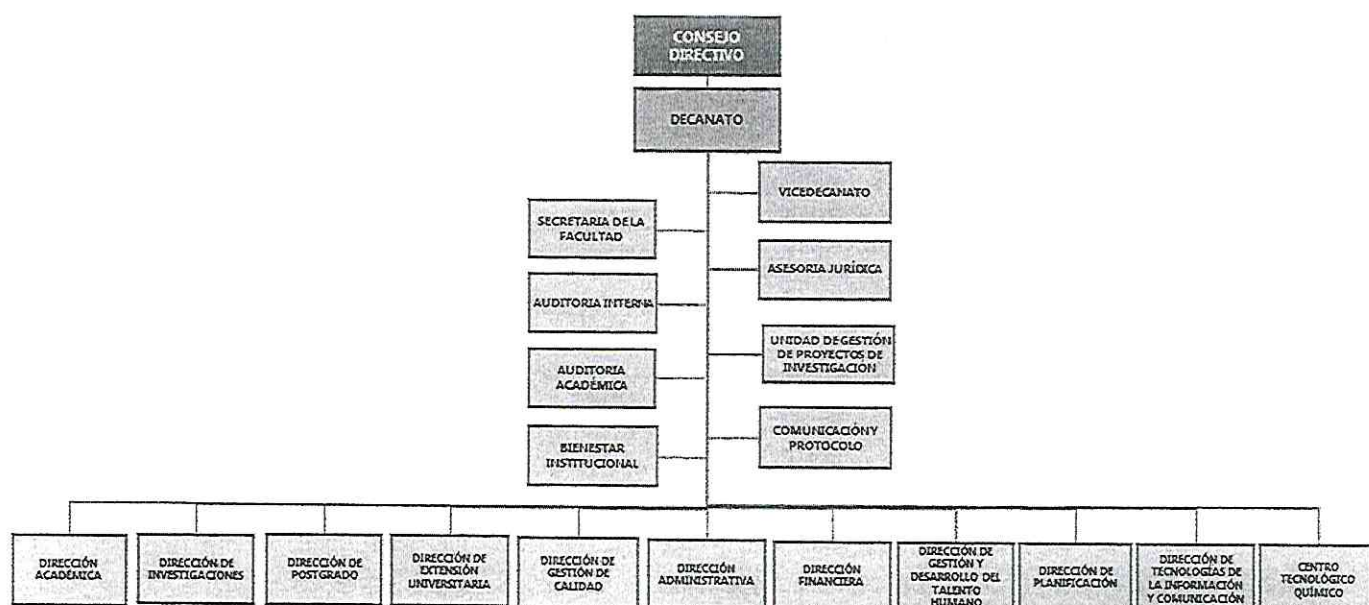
CONSEJO DIRECTIVO

DECANATO

VICEDECANATO

SECRETARIA DE LA FACULTAD

ASESORIA JURÍDICA

AUDITORIA INTERNA

UNIDAD DE GESTIÓN DE PROYECTOS DE INVESTIGACION

AUDITORIA ACADÉMICA

COMUNICACIÓN Y PROTOCOLO

BIENESTAR INSTITUCIONAL

DIRECCIÓN ACADÉMICA

DIRECCIÓN DE INVESTIGACIONES

DIRECCIÓN DE POSTGRADO

DIRECCIÓN DE EXTENSIÓN UNIVERSITARIA

DIRECCIÓN DE GESTIÓN DE CALIDAD

DIRECCIÓN ADMINISTRATIVA

DIRECCIÓN FINANCIERA

DIRECCIÓN DE GESTIÓN Y DESARROLLO DEL TALENTO HUMANO

DIRECCIÓN DE PLANIFICACIÓN

DIRECCIÓN DE TECNOLOGÍAS DE LA INFORMACIÓN Y COMUNICACIÓN

CENTRO TECNOLÓGICO QUÍMICO